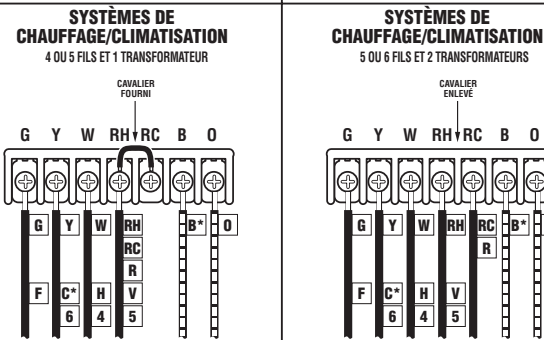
SYSTÈMES DE CHAUFFAGE/CLIMATISATION
4 OU 5 FILS ET 1 TRANSFORMATEUR

CAVALIER FOURNI

G Y W RH RC B O

G Y W RH B* O
RC
R
F C* H V
6 4 5

SYSTÈMES DE CHAUFFAGE/CLIMATISATION
5 OU 6 FILS ET 2 TRANSFORMATEURS

CAVALIER ENLEVÉ

G Y W RH RC B O

G Y W RH RC B*
R
F C* H V
6 4 5